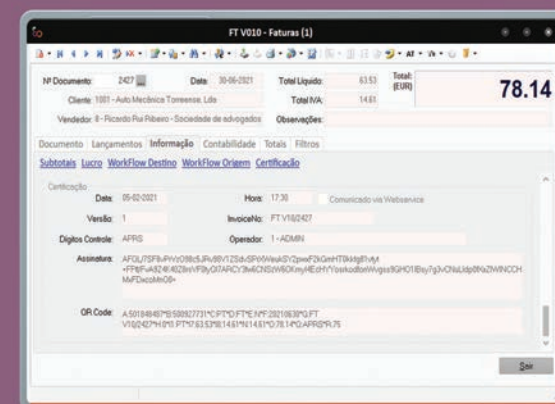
FT V010 - Faturas (1)

Nº Documento: 2427 Data: 30-06-2021 Total Líquido: 63.53 Total: (EUR) 78.14

Cliente: 1001 - Auto Mecânica Torreense, Lda Total IVA: 14.61

Vendedor: 8 - Ricardo Rui Ribeiro - Sociedade de advogados Observações:

Documento Lançamentos Informação Contabilidade Totais Filtros

Subtotais Lucro WorkFlow Destino WorkFlow Origem Certificação

Certificação

Data: 05-02-2021 Hora: 17:30 Comunicado via Webservice

Versão: 1 InvoiceNo: FT V10/2427

Dígitos Controle: APRS Operador: 1 - ADMIN

Assinatura: AFOL/7SF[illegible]

QR Code: A:501848497*B:508927731*C:PT*D:FT*E:N*F:20210630*G:FT V10/2427*H:0*I1:PT*I7:63.53*I8:14.61*N:14.61*O:78.14*Q:APRS*R:75

Sair